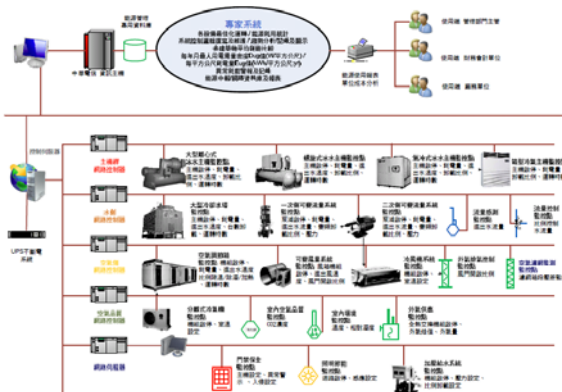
能源管理
專用資料庫

專家系統

中華電信 資訊主機

使用者 管理部門主管

使用者 財務會計單位

使用者 廠務單位

能源使用績效
單位成本分析

控制伺服器

主機房
網路控制器

大型離心式
冰水主機監控點

螺旋式冰水主機監控點

氣冷式冰水主機監控點

箱型冷氣主機監控點

冰機
網路控制器

大型冷卻水塔
監控點

一次側冷卻水泵監控點

二次側可變流量水泵監控點

流量監控點

壓差監控點

空調
網路控制器

空氣調節箱
監控點

可變風量系統
監控點

送風機系統
監控點

外氣排氣
監控點

空氣濾網監控點

空氣品質
網路控制器

分離式冷氣機
監控點

室內空氣品質
監控點

室內溫濕
監控點

外氣供應
監控點

UPS不斷電
系統

網路伺服器

門禁保全
監控點

照明節能
監控點

加壓給水系統
監控點